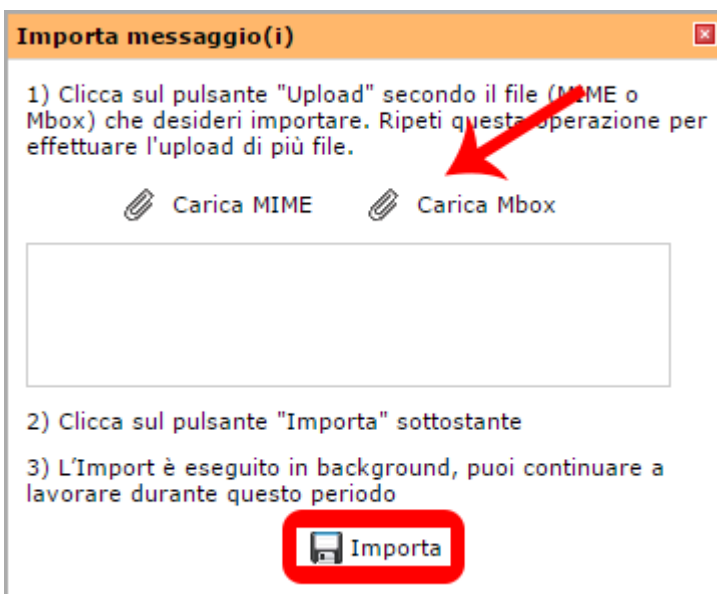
Importa messaggio(i)

1) Clicca sul pulsante "Upload" secondo il file (M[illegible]ME o Mbox) che desideri importare. Ripeti quest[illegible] operazione per effettuare l'upload di più file.

Carica MIME Carica Mbox

2) Clicca sul pulsante "Importa" sottostante

3) L'Import è eseguito in background, puoi continuare a lavorare durante questo periodo

Importa